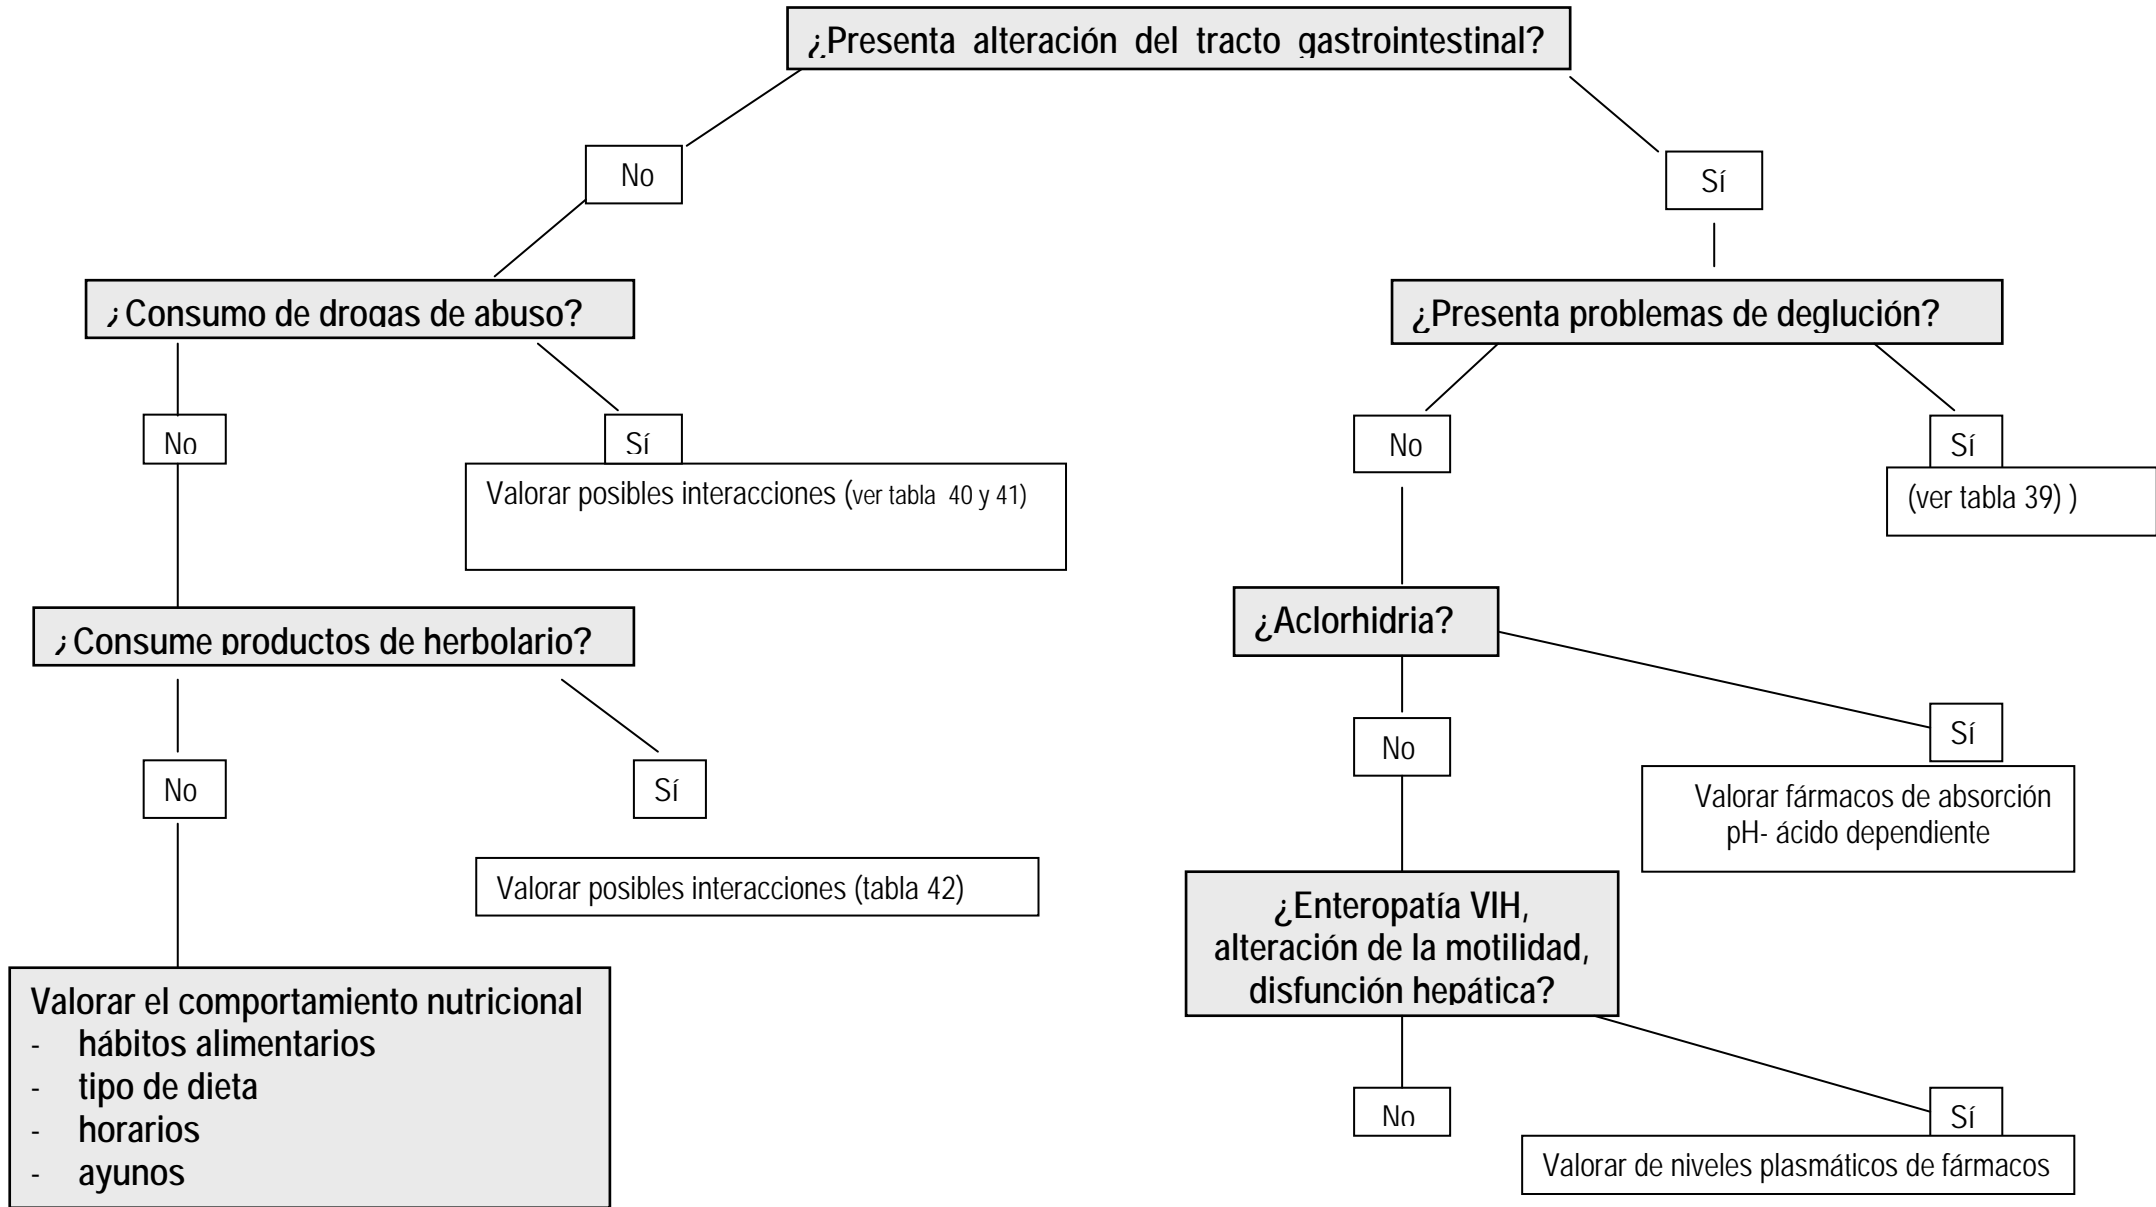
¿Presenta alteración del tracto gastrointestinal?

No

Sí

¿ Consumo de drogas de abuso?

¿Presenta problemas de deglución?

No

Sí

Valorar posibles interacciones (ver tabla 40 y 41)

No

Sí

(ver tabla 39) )

¿ Consume productos de herbolario?

¿Aclorhidria?

No

Sí

No

Sí

Valorar fármacos de absorción pH- ácido dependiente

Valorar posibles interacciones (tabla 42)

¿Enteropatía VIH, alteración de la motilidad, disfunción hepática?

Valorar el comportamiento nutricional
- hábitos alimentarios
- tipo de dieta
- horarios
- ayunos

No

Sí

Valorar de niveles plasmáticos de fármacos